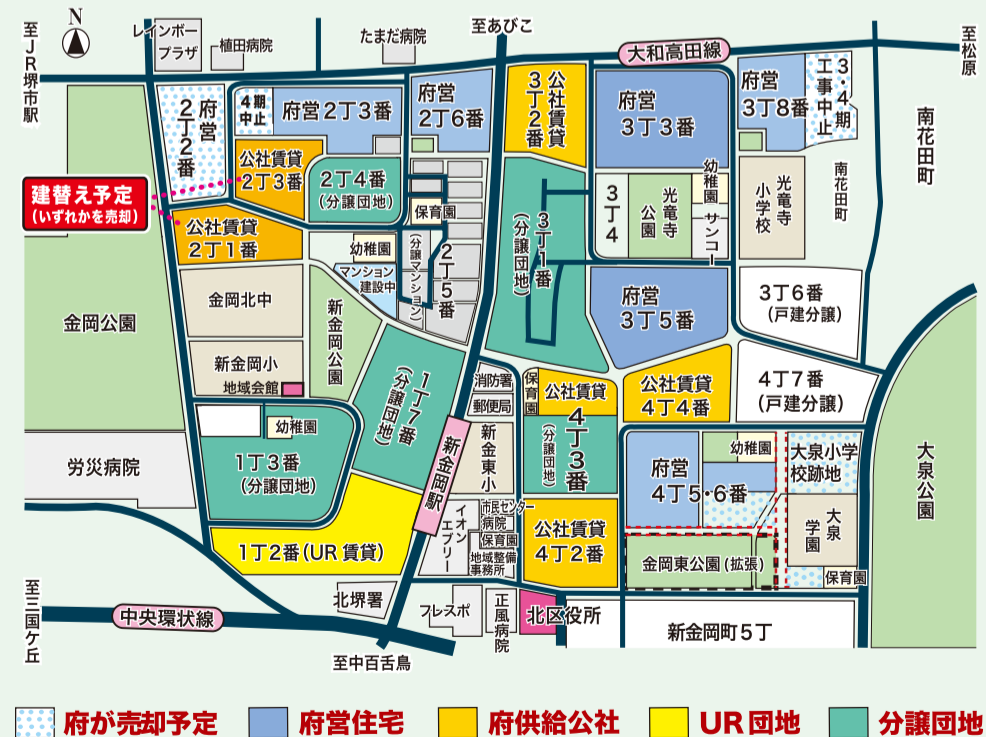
N
至JR堺市駅
レインボープラザ
植田病院
たまだ病院
至あびこ
大和高田線
至松原
2丁2番
府営
4期中止
府営2丁3番
府営2丁6番
公社賃貸3丁2番
府営3丁3番
府営3丁8番
3・4期工事中止
南花田町
建替え予定
(いずれかを売却)
公社賃貸2丁3番
2丁4番
(分譲団地)
保育園
幼稚園
光竜寺公園
3丁4
サンコー
光竜寺小学校
南花田町
公社賃貸2丁1番
3丁1番
(分譲団地)
幼稚園
2丁5番
(分譲マンション)
マンション建設中
府営3丁5番
3丁6番
(戸建分譲)
金岡北中
金岡公園
新金岡公園
新金岡小
地域会館
1丁7番
(分譲団地)
消防署
郵便局
保育園
公社賃貸
4丁3番
(分譲団地)
公社賃貸4丁4番
4丁7番
(戸建分譲)
幼稚園
1丁3番
(分譲団地)
労災病院
新金岡駅
新金岡東小
府営4丁5・6番
幼稚園
大泉小学校跡地
大泉学園
大泉公園
1丁2番(UR賃貸)
イオンエブリー
市民センター病院
保育園
地域整備事務所
公社賃貸4丁2番
金岡東公園(拡張)
保育園
至三国ケ丘
中央環状線
北堺署
フレスポ
正風病院
北区役所
新金岡町5丁
至中百舌鳥
府が売却予定
府営住宅
府供給公社
UR団地
分譲団地